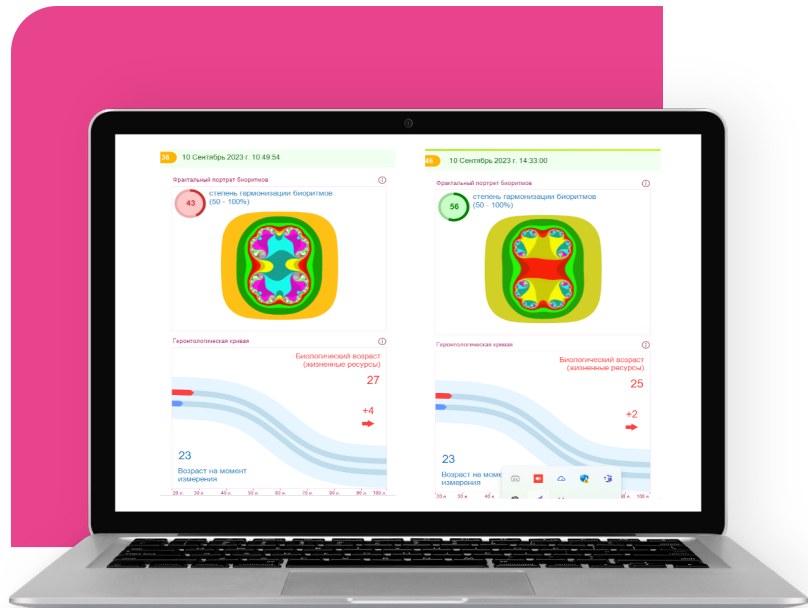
36 10 Сентябрь 2023 г. 10:49:54

Фрактальный портрет биоритмов

43 степень гармонизации биоритмов (50 - 100%)

Геронтологическая кривая

Биологический возраст (жизненные ресурсы)

27

+4

23

Возраст на момент измерения

20 л. 30 л. 40 л. 50 л. 60 л. 70 л. 80 л. 90 л. 100 л.

46 10 Сентябрь 2023 г. 14:33:00

Фрактальный портрет биоритмов

56 степень гармонизации биоритмов (50 - 100%)

Геронтологическая кривая

Биологический возраст (жизненные ресурсы)

25

+2

23

Возраст на момент измерения

20 л. 30 л. 40 л.